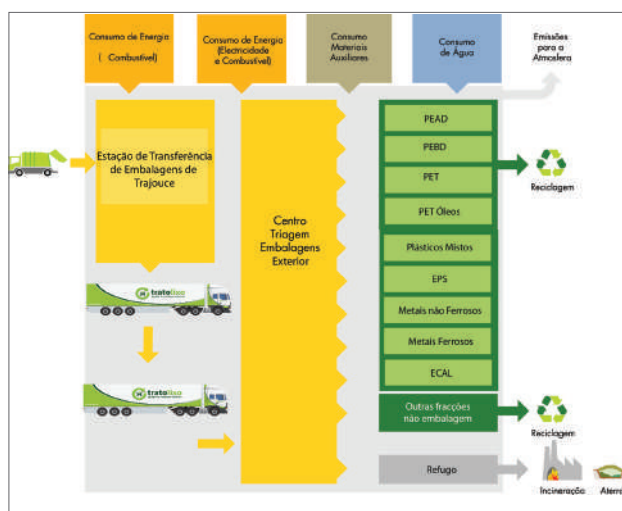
Consumo de Energia
( Combustível)

Consumo de Energia
(Electricidade e Combustível)

Consumo Materiais Auxiliares

Consumo de Água

Emissões para a Atmosfera

Estação de Transferência de Embalagens de Trajouce

Centro Triagem Embalagens Exterior

PEAD

PEBD

PET

PET Óleos

Plásticos Mistos

EPS

Metais não Ferrosos

Metais Ferrosos

ECAL

Reciclagem

Outras fracções não embalagem

Reciclagem

Refugo

Incineração

Aterro

tratolixo

tratolixo